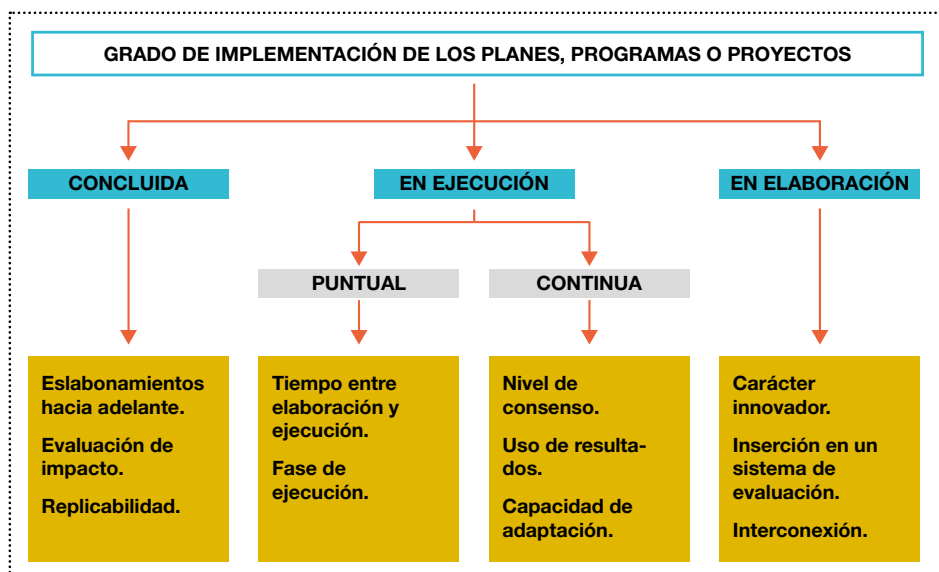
GRADO DE IMPLEMENTACIÓN DE LOS PLANES, PROGRAMAS O PROYECTOS

CONCLUIDA

EN EJECUCIÓN

EN ELABORACIÓN

PUNTUAL

CONTINUA

Eslabonamientos hacia adelante.

Evaluación de impacto.

Replicabilidad.

Tiempo entre elaboración y ejecución.

Fase de ejecución.

Nivel de consenso.

Uso de resultados.

Capacidad de adaptación.

Carácter innovador.

Inserción en un sistema de evaluación.

Interconexión.